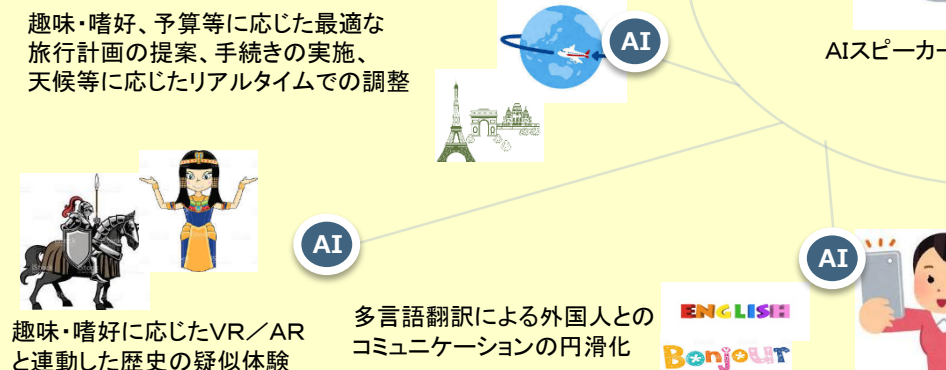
趣味・嗜好、予算等に応じた最適な旅行計画の提案、手続きの実施、天候等に応じたリアルタイムでの調整

AI

AIスピーカー

AI

趣味・嗜好に応じたVR／ARと連動した歴史の疑似体験

多言語翻訳による外国人とのコミュニケーションの円滑化

ENGLISH

Bonjour

AI